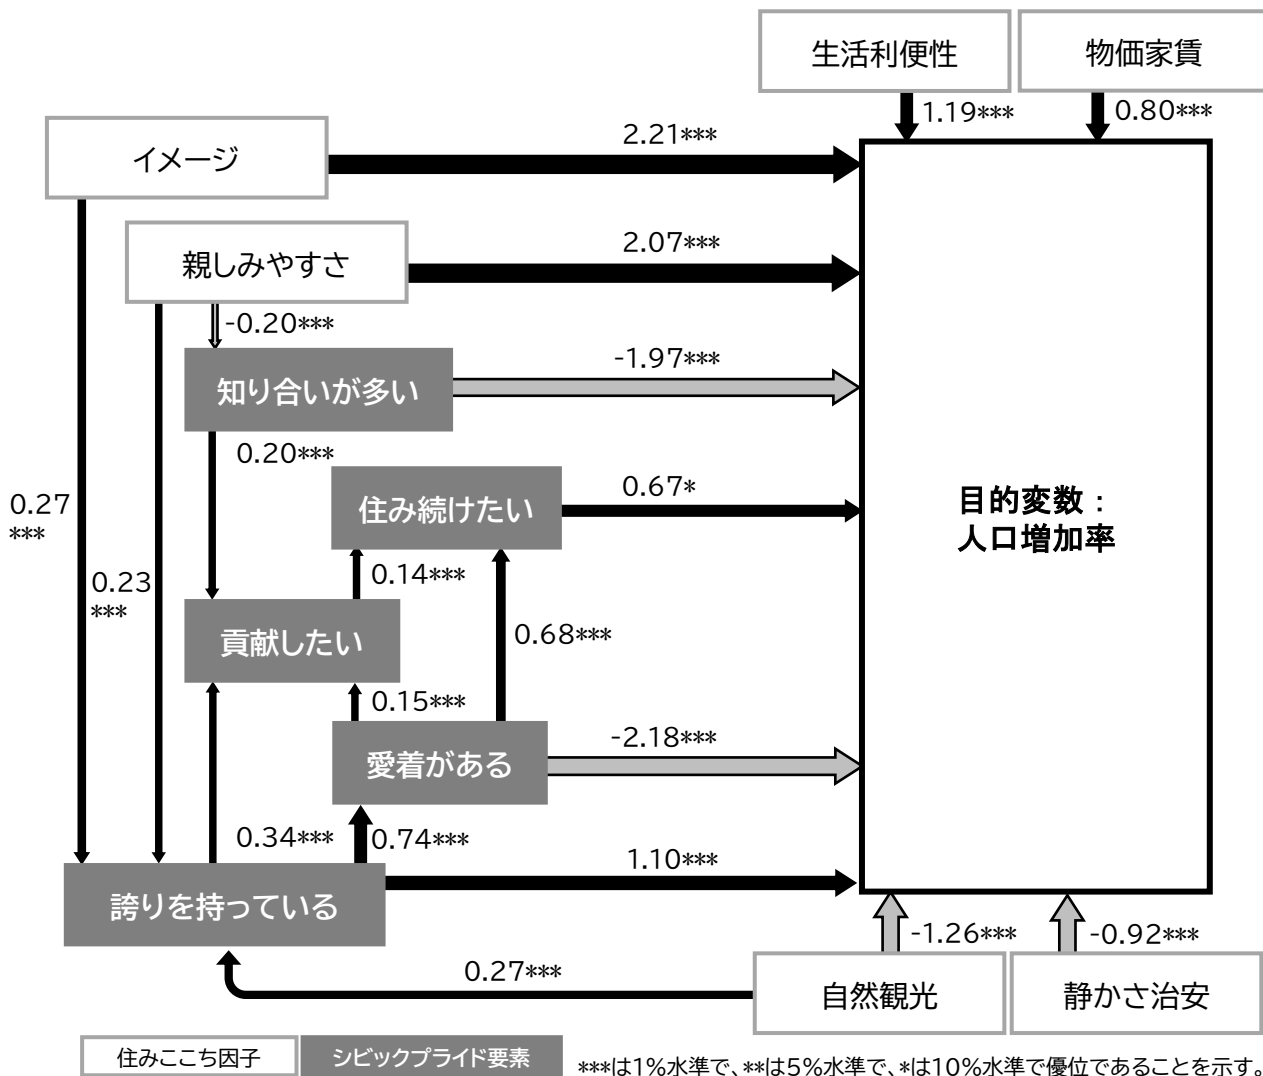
生活利便性

物価家賃

1.19***

0.80***

イメージ

2.21***

親しみやすさ

2.07***

-0.20***

知り合いが多い

-1.97***

0.20***

住み続けたい

0.67*

目的変数：
人口増加率

0.27
***

0.23
***

0.14***

貢献したい

0.68***

0.15***

愛着がある

-2.18***

0.34***

0.74***

1.10***

誇りを持っている

-1.26***

-0.92***

0.27***

自然観光

静かさ治安

住みここち因子

シビックプライド要素

***は1%水準で、**は5%水準で、*は10%水準で優位であることを示す。